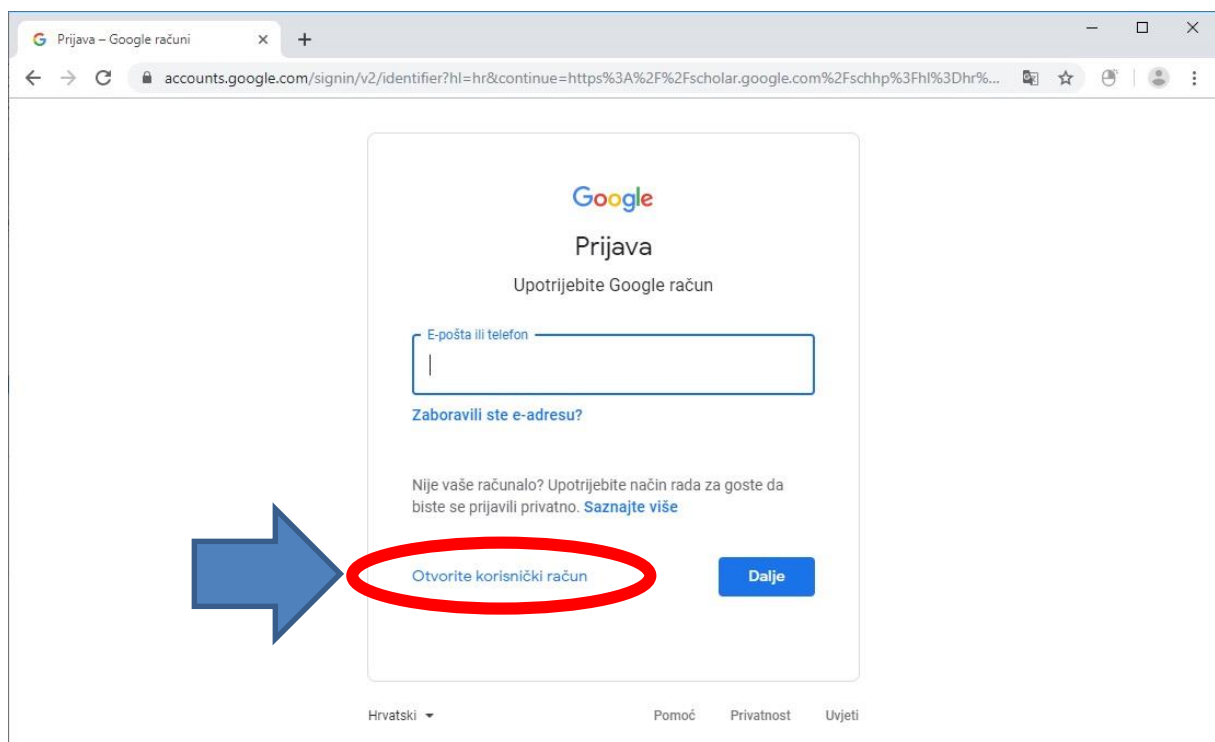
Prijava – Google računi

accounts.google.com/signin/v2/identifier?hl=hr&continue=https%3A%2F%2Fscholar.google.com%2Fschhp%3Fhl%3Dhr%...

Google

Prijava

Upotrijebite Google račun

E-pošta ili telefon

Zaboravili ste e-adresu?

Nije vaše računalo? Upotrijebite način rada za goste da biste se prijavili privatno. Saznajte više

Otvorite korisnički račun

Dalje

Hrvatski

Pomoć Privatnost Uvjeti